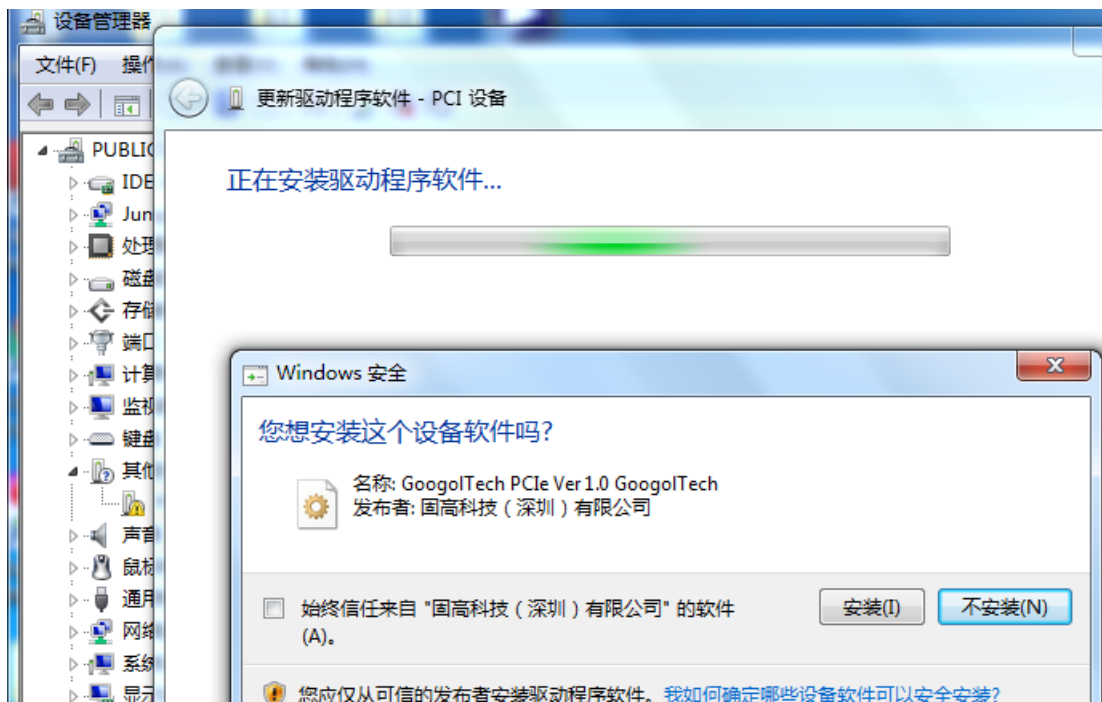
设备管理器
文件(F) 操作
PUBLIC
IDE
Jun
处理
磁盘
存储
端口
计算
监视
键盘
其他
声音
鼠标
通用
网络
系统
显示

更新驱动程序软件 - PCI 设备

正在安装驱动程序软件...

Windows 安全

您想安装这个设备软件吗?

名称: GoogolTech PCIe Ver 1.0 GoogolTech
发布者: 固高科技（深圳）有限公司

始终信任来自 "固高科技（深圳）有限公司" 的软件 (A)。

安装(I)
不安装(N)

您应仅从可信的发布者安装驱动程序软件。我如何确定哪些设备软件可以安全安装?